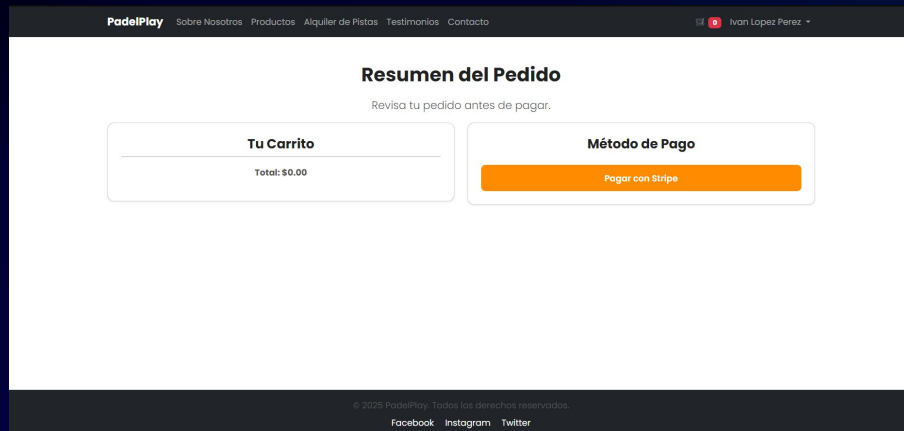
PadelPlay Sobre Nosotros Productos Alquiler de Pistas Testimonios Contacto

0 Ivan Lopez Perez

Resumen del Pedido

Revisa tu pedido antes de pagar.

Tu Carrito

Total: $0.00

Método de Pago

Pagar con Stripe

© 2025 PadelPlay. Todos los derechos reservados.

Facebook Instagram Twitter